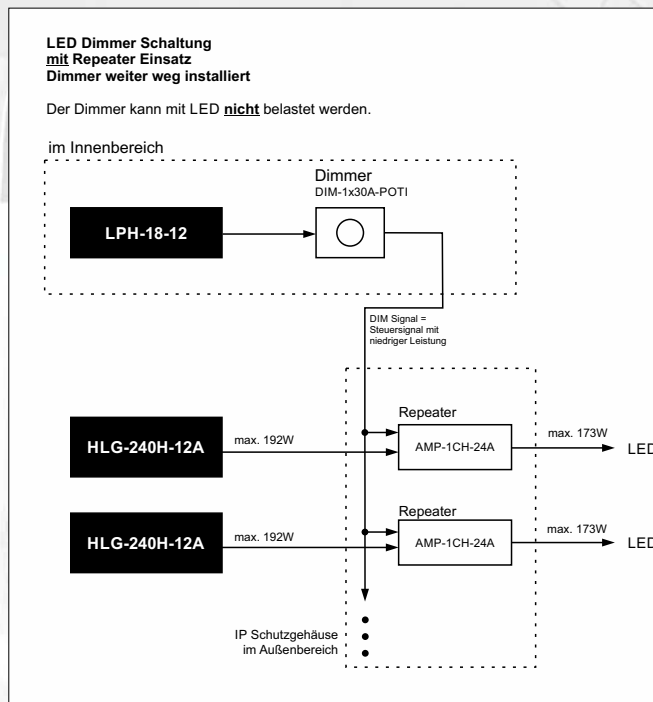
**LED Dimmer Schaltung**
**mit Repeater Einsatz**
**Dimmer weiter weg installiert**

Der Dimmer kann mit LED **nicht** belastet werden.

im Innenbereich

Dimmer
DIM-1x30A-POTI

LPH-18-12

DIM Signal = Steuersignal mit niedriger Leistung

Repeater

HLG-240H-12A

max. 192W

AMP-1CH-24A

max. 173W

LED

Repeater

HLG-240H-12A

max. 192W

AMP-1CH-24A

max. 173W

LED

IP Schutzgehäuse im Außenbereich